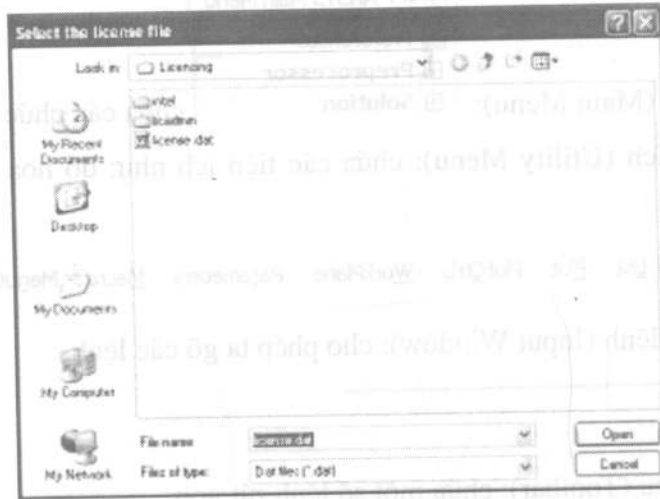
Select the license file

Look in: Licensing

intel
licadmin
license.dat

My Recent Documents

Desktop

My Documents

My Computer

My Network

File name: license.dat

Files of type: Dat files (*.dat)

Open

Cancel

Preprocessor

(Main Menu): Solution

(Utility Menu): chứa các tiện ích như

Edit Parm WorkPlane Parameters Macro MenuCtrls

(Input Window): cho phép ta gõ các lệnh